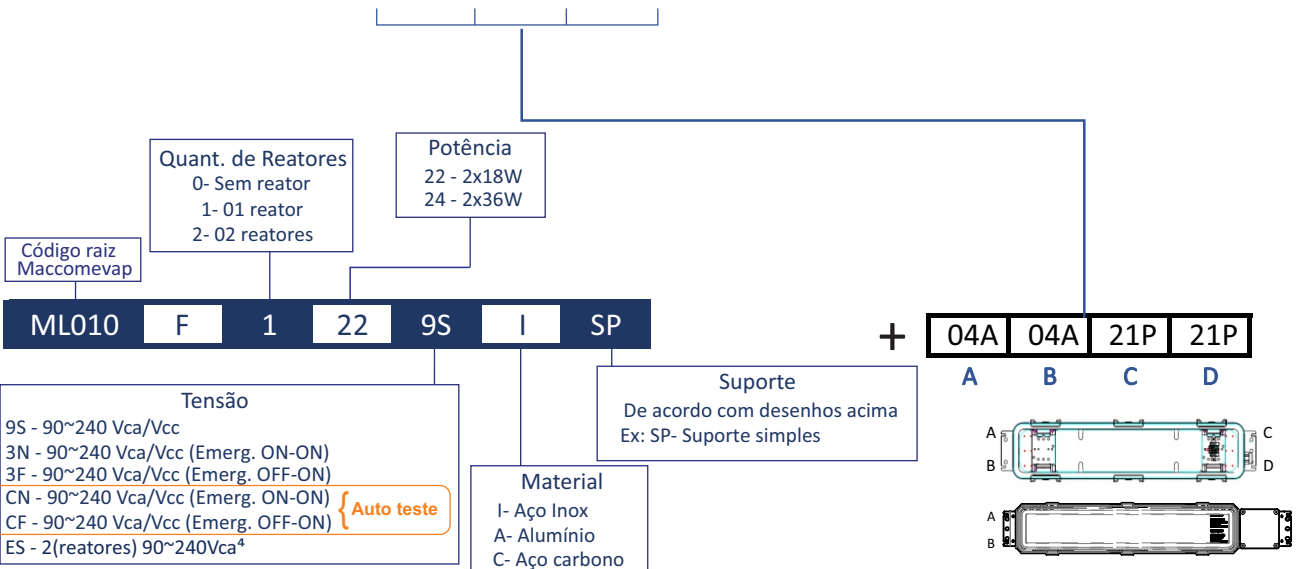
Quant. de Reatores
0- Sem reator
1- 01 reator
2- 02 reatores

Potência
22 - 2x18W
24 - 2x36W

Código raiz
Maccomevap

| ML010 | F | 1 | 22 | 9S | I | SP |
|---|---|---|---|---|---|---|

+

| 04A | 04A | 21P | 21P |
|---|---|---|---|
| A | B | C | D |

Tensão
9S - 90~240 Vca/Vcc
3N - 90~240 Vca/Vcc (Emerg. ON-ON)
3F - 90~240 Vca/Vcc (Emerg. OFF-ON)
CN - 90~240 Vca/Vcc (Emerg. ON-ON)
CF - 90~240 Vca/Vcc (Emerg. OFF-ON)
Auto teste
ES - 2(reatores) 90~240Vca⁴

Suporte
De acordo com desenhos acima
Ex: SP- Suporte simples

Material
I- Aço Inox
A- Alumínio
C- Aço carbono

A
B
C
D
A
B